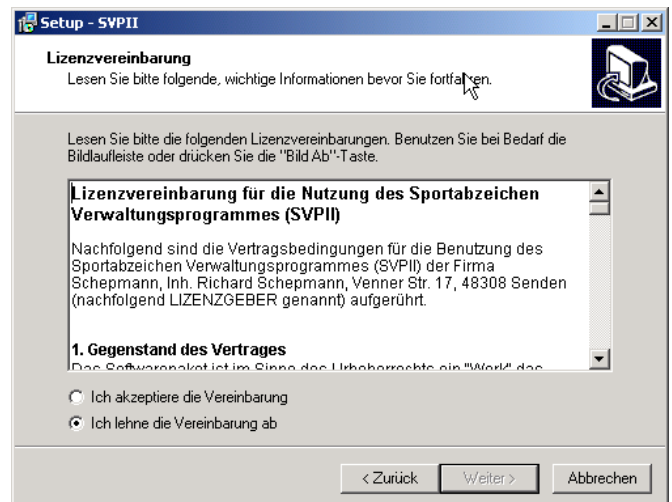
Setup - SVPII

Lizenzvereinbarung

Lesen Sie bitte folgende, wichtige Informationen bevor Sie fortfahren.

Lesen Sie bitte die folgenden Lizenzvereinbarungen. Benutzen Sie bei Bedarf die Bildlaufleiste oder drücken Sie die "Bild Ab"-Taste.

Lizenzvereinbarung für die Nutzung des Sportabzeichen Verwaltungsprogrammes (SVPII)

Nachfolgend sind die Vertragsbedingungen für die Benutzung des Sportabzeichen Verwaltungsprogrammes (SVPII) der Firma Schepmann, Inh. Richard Schepmann, Venner Str. 17, 48308 Senden (nachfolgend LIZENZGEBER genannt) aufgeführt.

1. Gegenstand des Vertrages

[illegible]

Ich akzeptiere die Vereinbarung

Ich lehne die Vereinbarung ab

< Zurück | Weiter > | Abbrechen